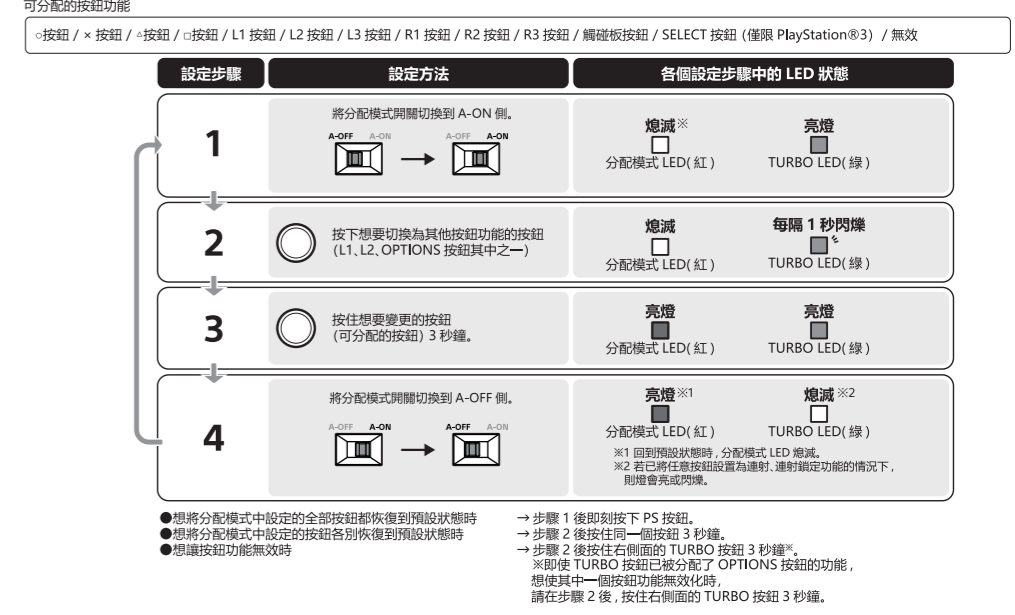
可分配的按鈕功能

○按鈕 / × 按鈕 / △按鈕 / □按鈕 / L1 按鈕 / L2 按鈕 / L3 按鈕 / R1 按鈕 / R2 按鈕 / R3 按鈕 / 觸碰板按鈕 / SELECT 按鈕（僅限 PlayStation®3） / 無效

| 設定步驟 | 設定方法 | 各個設定步驟中的 LED 狀態 |
|---|---|---|
| 1 | 將分配模式開關切換到 A-ON 側。 A-OFF A-ON → A-OFF A-ON | 熄滅※ 分配模式 LED（紅） 亮燈 TURBO LED（綠） |
| 2 | 按下想要切換為其他按鈕功能的按鈕（L1、L2、OPTIONS 按鈕其中之一） | 熄滅 分配模式 LED（紅） 每隔 1 秒閃爍 TURBO LED（綠） |
| 3 | 按住想要變更的按鈕（可分配的按鈕）3 秒鐘。 | 亮燈 分配模式 LED（紅） 亮燈 TURBO LED（綠） |
| 4 | 將分配模式開關切換到 A-OFF 側。 A-OFF A-ON → A-OFF A-ON | 亮燈※1 分配模式 LED（紅） 熄滅※2 TURBO LED（綠） ※1 回到預設狀態時，分配模式 LED 熄滅。 ※2 若已將任意按鈕設置為連射、連射鎖定功能的情況下，則燈會亮或閃爍。 |

●想將分配模式中設定的全部按鈕都恢復到預設狀態時
●想將分配模式中設定的按鈕各別恢復到預設狀態時
●想讓按鈕功能無效時

→ 步驟 1 後即刻按下 PS 按鈕。
→ 步驟 2 後按住同一個按鈕 3 秒鐘。
→ 步驟 2 後按住右側面的 TURBO 按鈕 3 秒鐘※。
※即使 TURBO 按鈕已被分配了 OPTIONS 按鈕的功能，想使其中一個按鈕功能無效化時，請在步驟 2 後，按住右側面的 TURBO 按鈕 3 秒鐘。